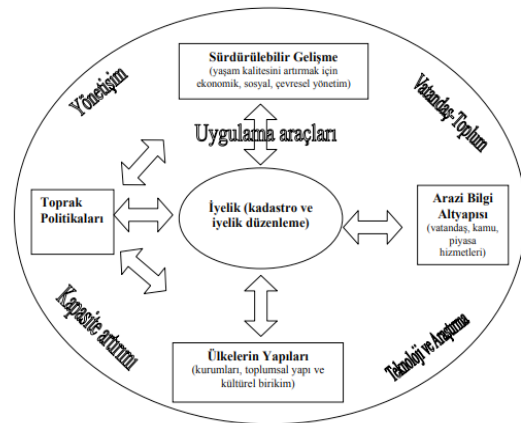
Yönetişim

Sürdürülebilir Gelişme
(yaşam kalitesini artırmak için ekonomik, sosyal, çevresel yönetim)

Vatandaş-Toplum

Uygulama araçları

Toprak Politikaları

İyelik (kadastro ve iyelik düzenleme)

Arazi Bilgi Altyapısı
(vatandaş, kamu, piyasa hizmetleri)

Kapasite artırımı

Teknoloji ve Araştırma

Ülkelerin Yapıları
(kurumları, toplumsal yapı ve kültürel birikim)